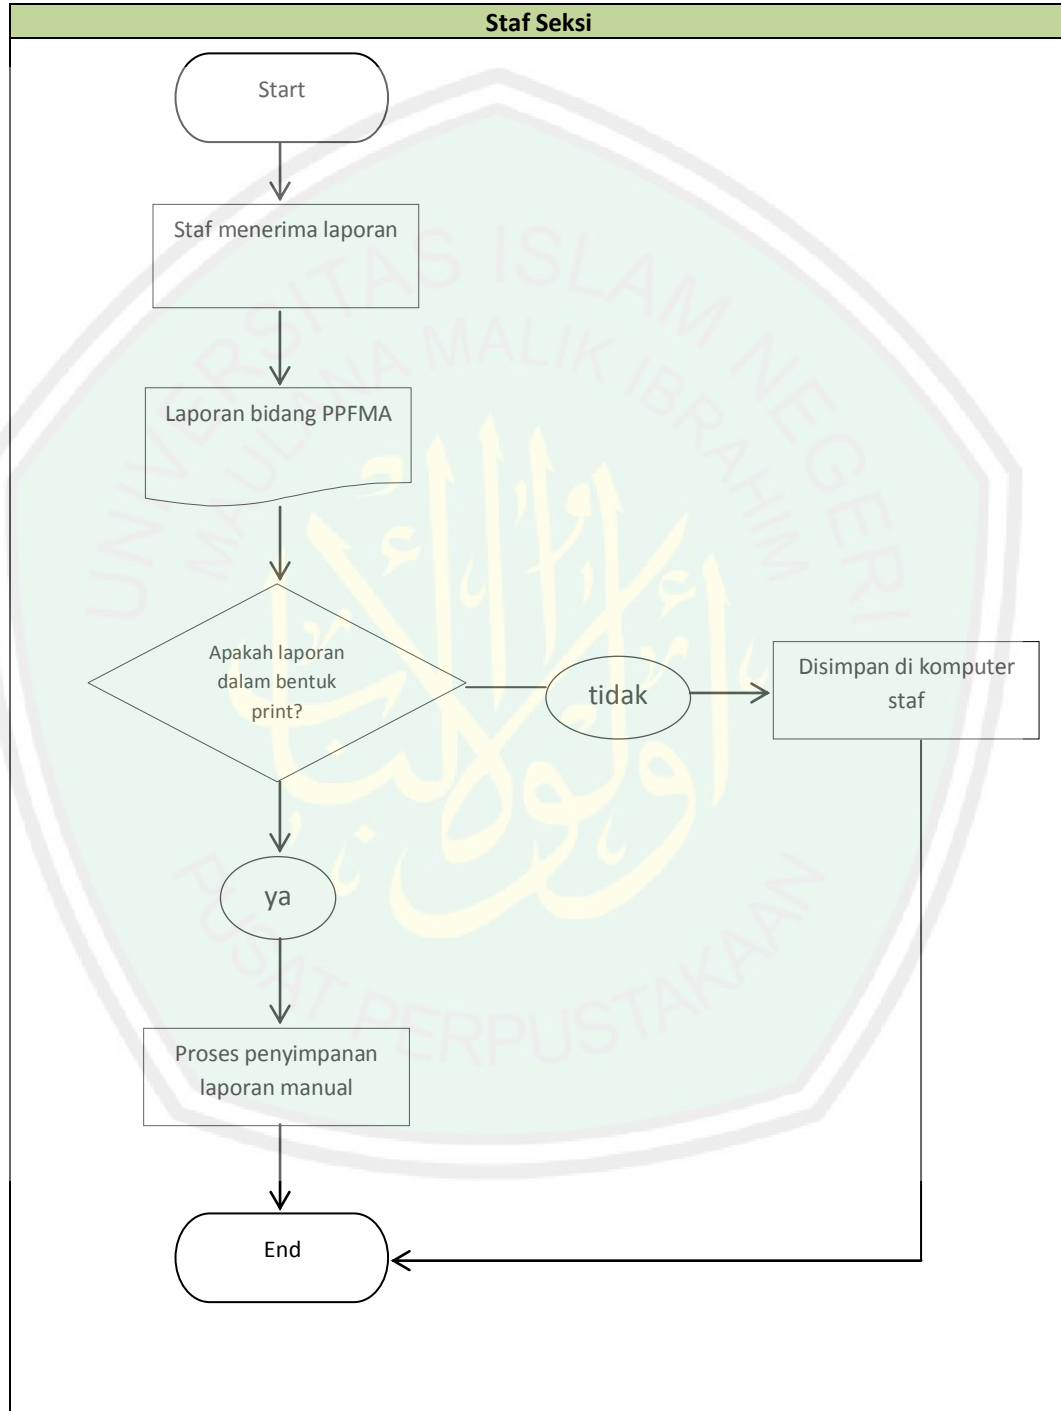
Staf Seksi

Start

Staf menerima laporan

Laporan bidang PPFMA

Apakah laporan dalam bentuk print?

tidak

Disimpan di komputer staf

ya

Proses penyimpanan laporan manual

End

UNIVERSITAS ISLAM NEGERI MAULANA MALIK IBRAHIM

PUSAT PERPUSTAKAAN